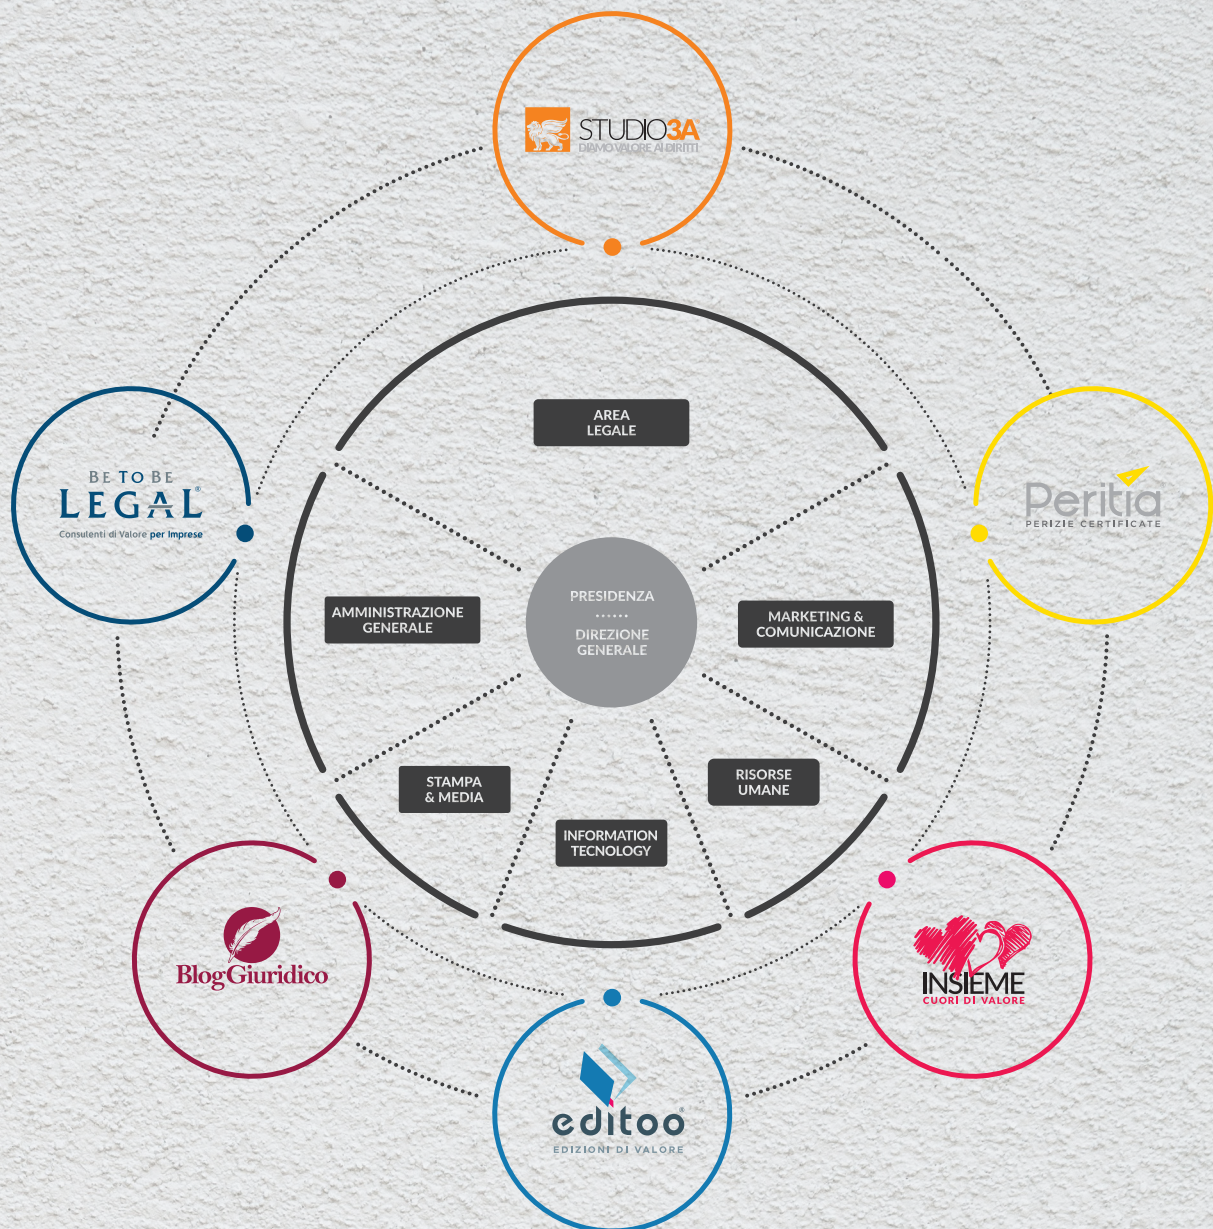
STUDIO3A
DIAMO VALORE AI DIRITTI

BE TO BE
LEGAL
Consulenti di Valore per Imprese

Peritia
PERIZIE CERTIFICATE

AREA LEGALE

AMMINISTRAZIONE GENERALE

PRESIDENZA
......
DIREZIONE GENERALE

MARKETING & COMUNICAZIONE

STAMPA & MEDIA

RISORSE UMANE

INFORMATION TECNOLOGY

BlogGiuridico

INSIEME
CUORI DI VALORE

editoo
EDIZIONI DI VALORE